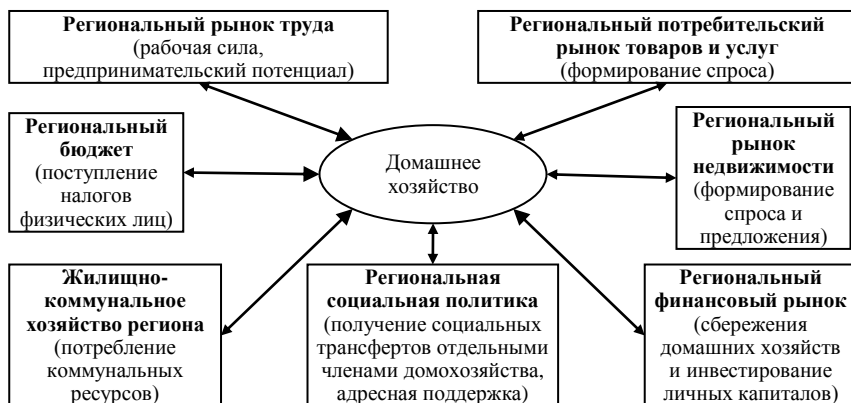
Региональный рынок труда
(рабочая сила, предпринимательский потенциал)

Региональный потребительский рынок товаров и услуг
(формирование спроса)

Региональный бюджет
(поступление налогов физических лиц)

Домашнее хозяйство

Региональный рынок недвижимости
(формирование спроса и предложения)

Жилищно-коммунальное хозяйство региона
(потребление коммунальных ресурсов)

Региональная социальная политика
(получение социальных трансфертов отдельными членами домохозяйства, адресная поддержка)

Региональный финансовый рынок
(сбережения домашних хозяйств и инвестирование личных капиталов)